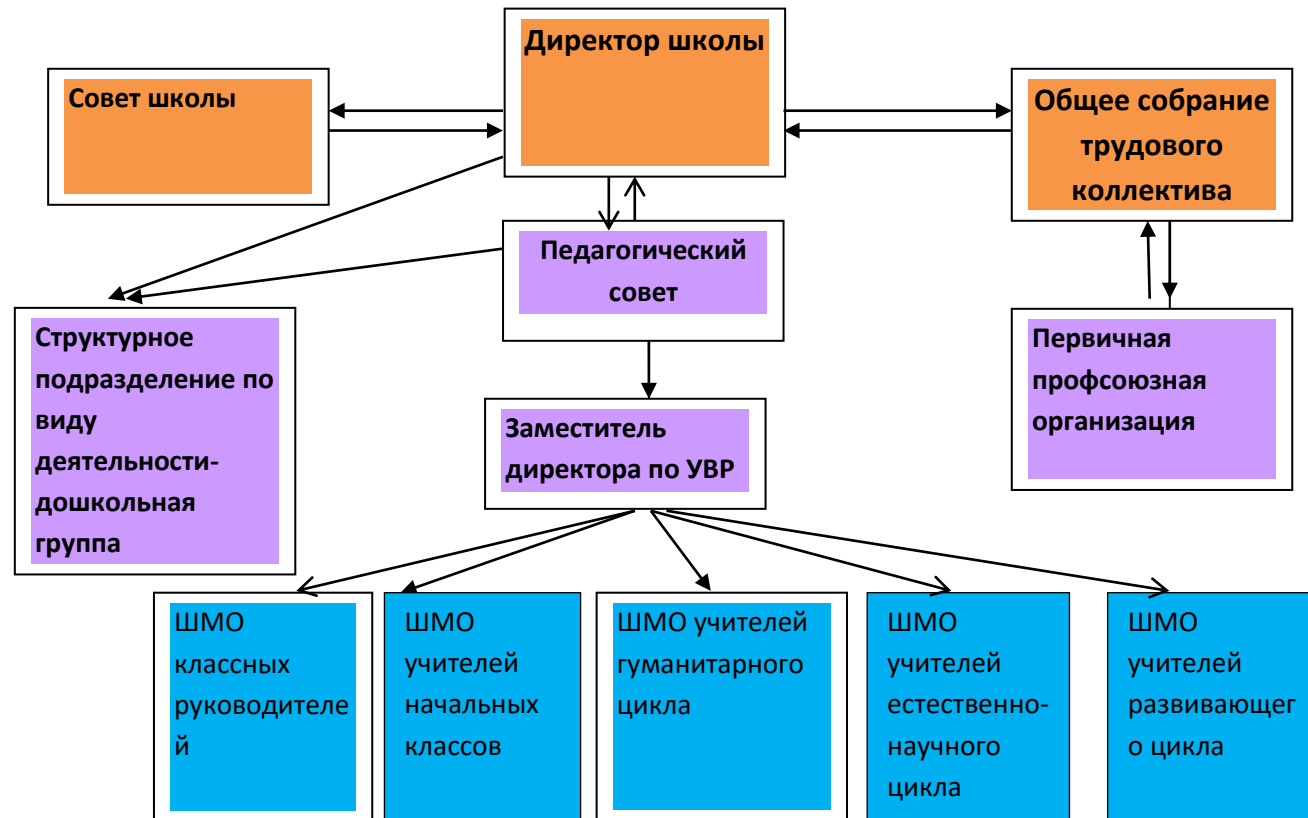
Директор школы

Совет школы

Общее собрание трудового коллектива

Педагогический совет

Структурное подразделение по виду деятельности-дошкольная группа

Первичная профсоюзная организация

Заместитель директора по УВР

ШМО классных руководителей

ШМО учителей начальных классов

ШМО учителей гуманитарного цикла

ШМО учителей естественно-научного цикла

ШМО учителей развивающего цикла